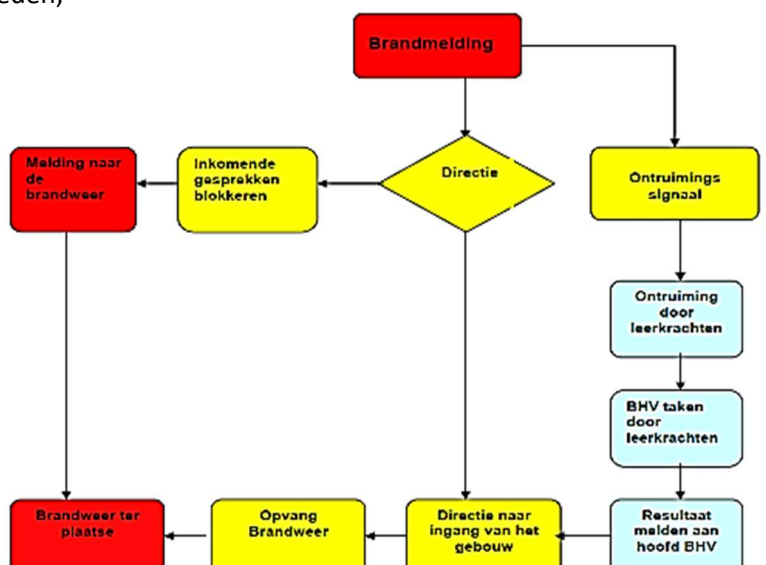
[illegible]eden)

Brandmelding

Melding naar de brandweer

Inkomende gesprekken blokkeren

Directie

Ontruimings signaal

Ontruiming door leerkrachten

BHV taken door leerkrachten

Brandweer ter plaatse

Opvang Brandweer

Directie naar ingang van het gebouw

Resultaat melden aan hoofd BHV